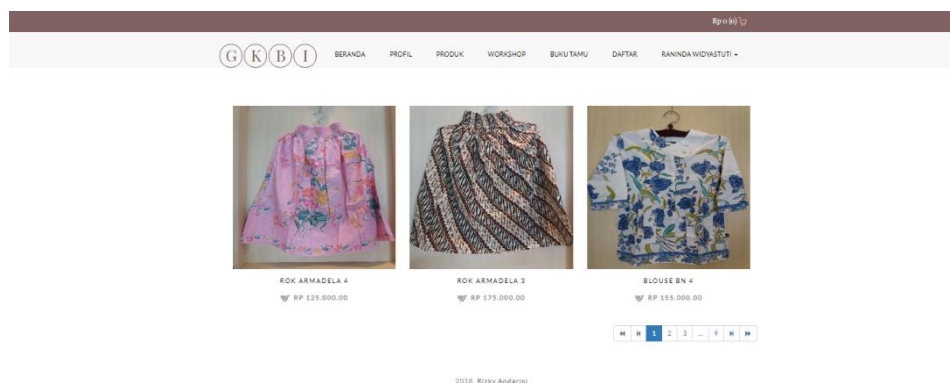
Rp 0 (0)

G K B I

BERANDA PROFIL PRODUK WORKSHOP BUKU TAMU DAFTAR RANINDA WIDYASTUTI ▾

ROK ARMADELA 4
RP 125.000.00

ROK ARMADELA 3
RP 175.000.00

BLOUSE BN 4
RP 155.000.00

« ‹ 1 2 3 ... 9 › »

2016, Rizky Andarini